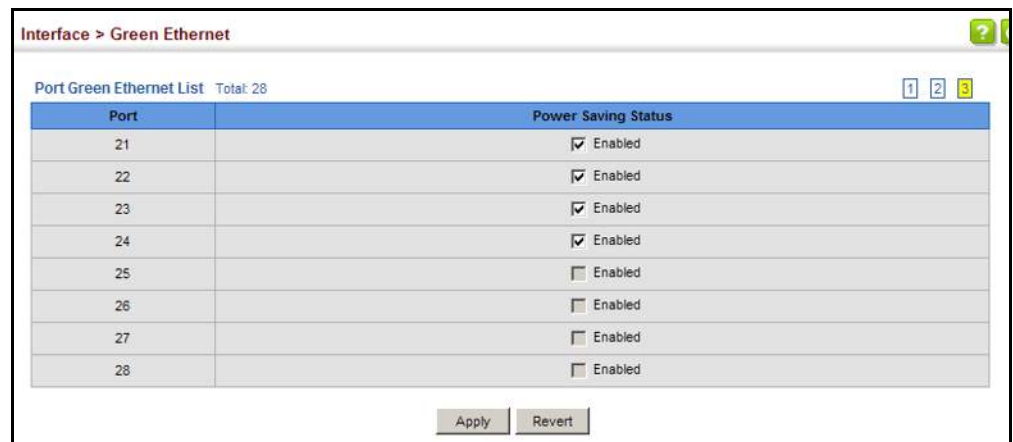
Interface > Green Ethernet

?

Port Green Ethernet List Total: 28

1 2 3

| Port | Power Saving Status |
|---|---|
| 21 | ☑ Enabled |
| 22 | ☑ Enabled |
| 23 | ☑ Enabled |
| 24 | ☑ Enabled |
| 25 | ☐ Enabled |
| 26 | ☐ Enabled |
| 27 | ☐ Enabled |
| 28 | ☐ Enabled |

Apply Revert